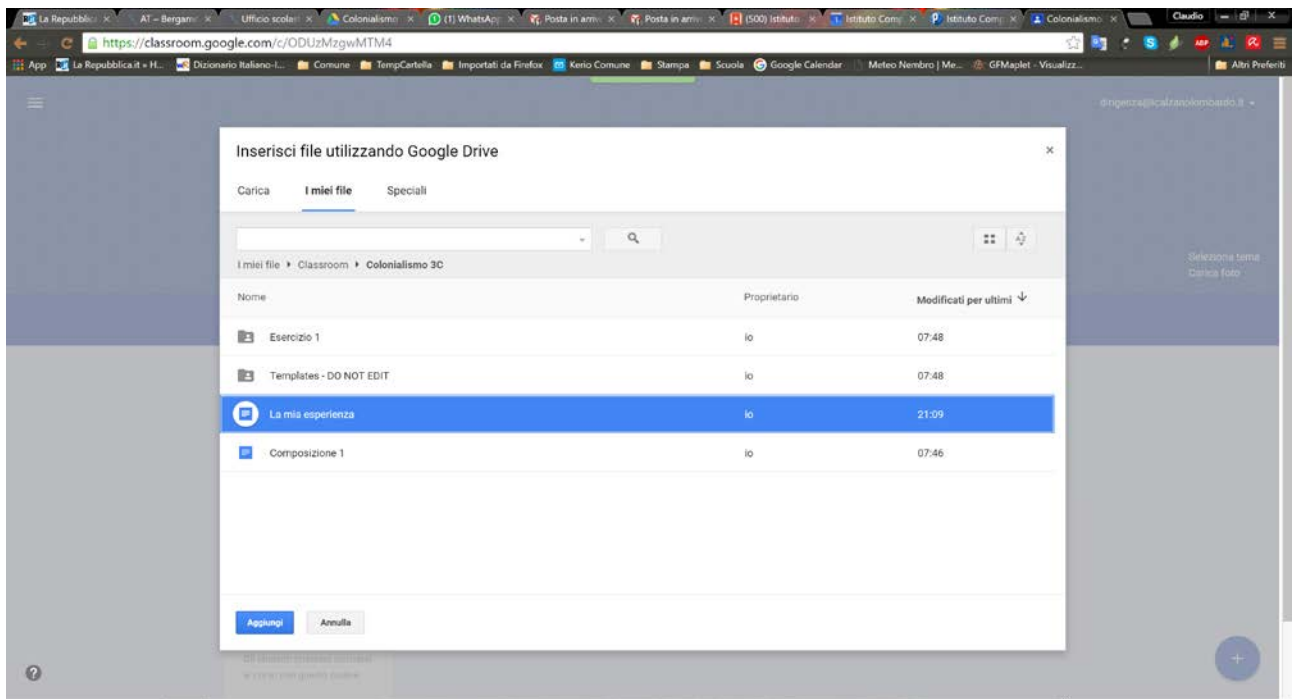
La Repubblic × AT – Bergamo × Ufficio scolast × Colonialismo × (1) WhatsApp × Posta in arrivo × Posta in arrivo × (500) Istituto × Istituto Comp × Istituto Comp × Colonialismo × Claudio

https://classroom.google.com/c/ODUzMzgwMTM4

App La Repubblica.it » H... Dizionario Italiano-I... Comune TempCartella Importati da Firefox Kerio Comune Stampa Scuola Google Calendar Meteo Nembro | Me... GFMaplet - Visualizz... Altri Preferiti

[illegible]@icalzanolombardo.it

Seleziona tema
Carica foto

Inserisci file utilizzando Google Drive

×

Carica I miei file Speciali

I miei file ▸ Classroom ▸ Colonialismo 3C

| Nome | Proprietario | Modificati per ultimi |
|---|---|---|
| Esercizio 1 | io | 07:48 |
| Templates - DO NOT EDIT | io | 07:48 |
| La mia esperienza | io | 21:09 |
| Composizione 1 | io | 07:46 |

Aggiungi Annulla

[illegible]